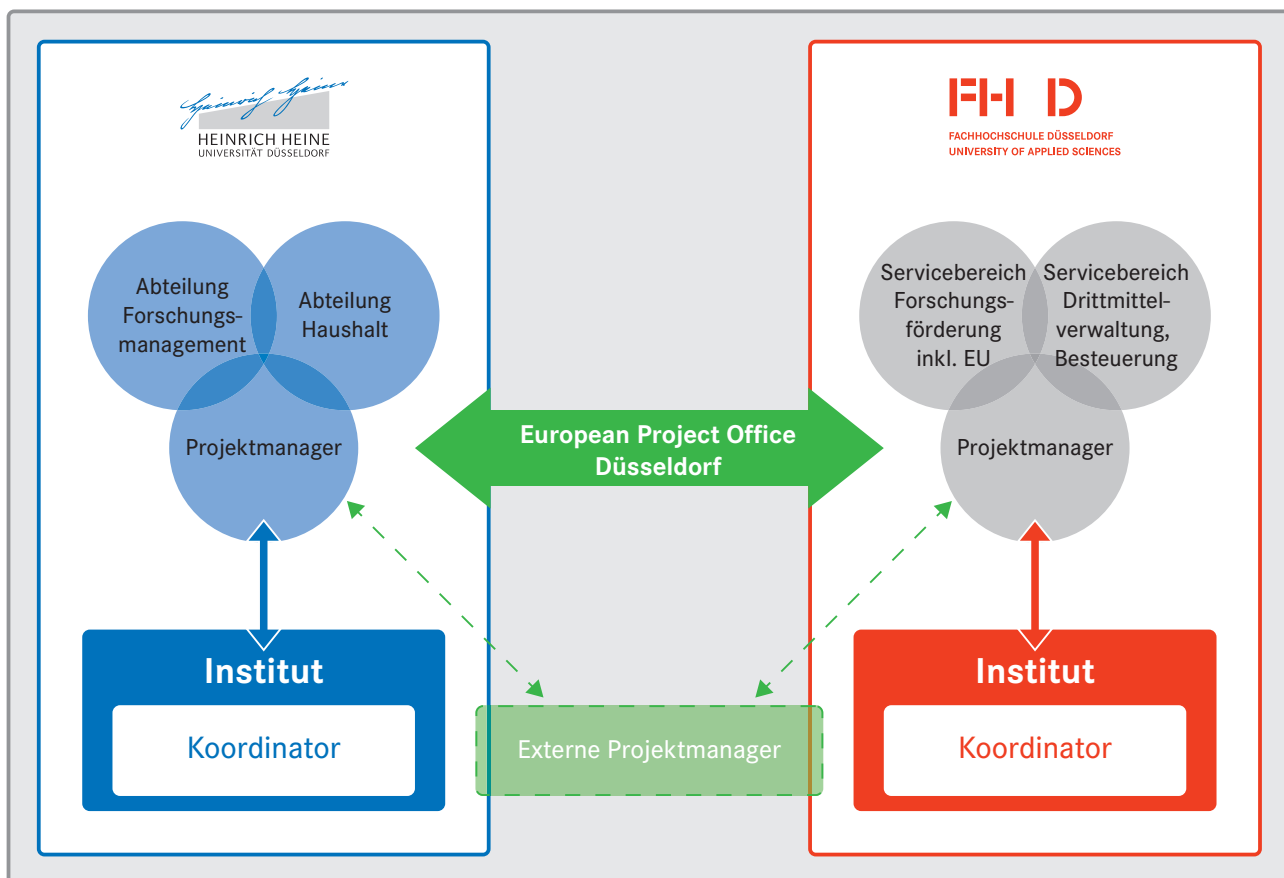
Heinrich Heine

HEINRICH HEINE
UNIVERSITÄT DÜSSELDORF

Abteilung Forschungsmanagement

Abteilung Haushalt

Projektmanager

Institut

Koordinator

European Project Office Düsseldorf

Externe Projektmanager

FH D

FACHHOCHSCHULE DÜSSELDORF
UNIVERSITY OF APPLIED SCIENCES

Servicebereich Forschungsförderung inkl. EU

Servicebereich Drittmittelverwaltung, Besteuerung

Projektmanager

Institut

Koordinator